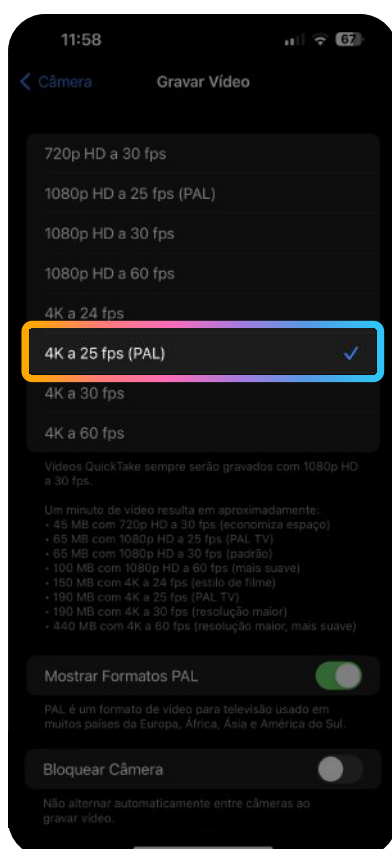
11:58

67

Câmera

Gravar Vídeo

720p HD a 30 fps

1080p HD a 25 fps (PAL)

1080p HD a 30 fps

1080p HD a 60 fps

4K a 24 fps

4K a 25 fps (PAL)

4K a 30 fps

4K a 60 fps

Vídeos QuickTake sempre serão gravados com 1080p HD a 30 fps.

Um minuto de vídeo resulta em aproximadamente:
• 45 MB com 720p HD a 30 fps (economiza espaço)
• 65 MB com 1080p HD a 25 fps (PAL TV)
• 65 MB com 1080p HD a 30 fps (padrão)
• 100 MB com 1080p HD a 60 fps (mais suave)
• 150 MB com 4K a 24 fps (estilo de filme)
• 190 MB com 4K a 25 fps (PAL TV)
• 190 MB com 4K a 30 fps (resolução maior)
• 440 MB com 4K a 60 fps (resolução maior, mais suave)

Mostrar Formatos PAL

PAL é um formato de vídeo para televisão usado em muitos países da Europa, África, Ásia e América do Sul.

Bloquear Câmera

Não alternar automaticamente entre câmeras ao gravar vídeo.